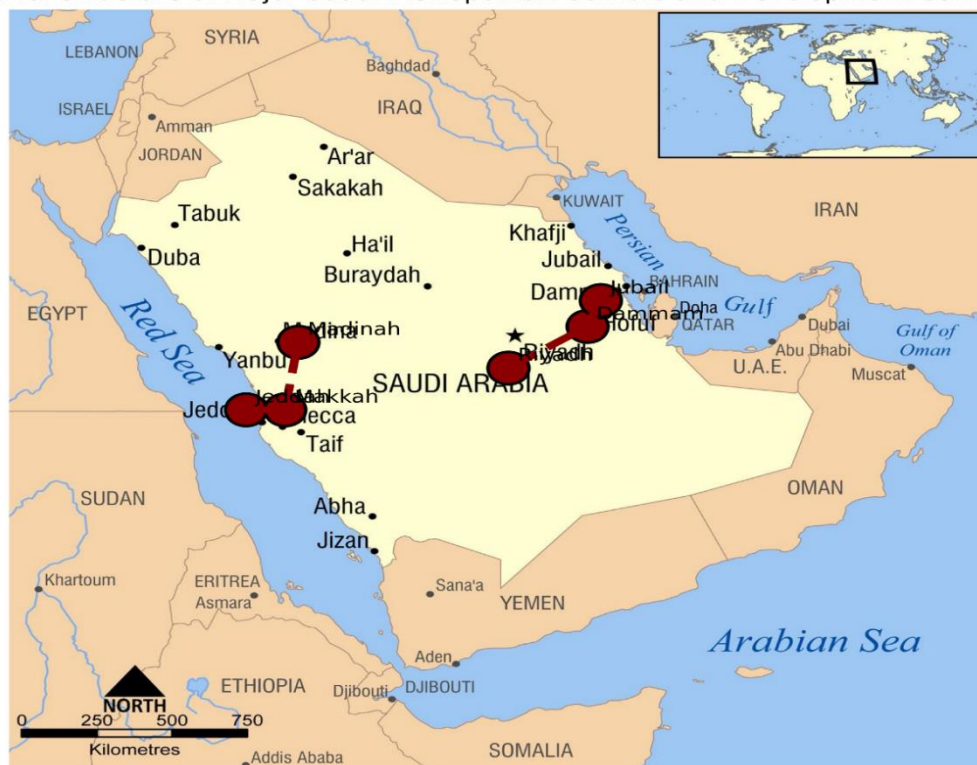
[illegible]

LEBANON
SYRIA
Baghdad
ISRAEL
Amman
IRAQ
JORDAN
Ar'ar
Sakakah
Tabuk
KUWAIT
IRAN
Khafji
Persian
Ha'il
Duba
Jubail
Buraydah
BAHRAIN
Dammam
Jubail
Dammam
Doha
Gulf
EGYPT
Red Sea
Madinah
Medina
Hofuf
QATAR
Dubai
Gulf of Oman
Riyadh
Riyadh
Abu Dhabi
Yanbu
SAUDI ARABIA
U.A.E.
Muscat
Jeddah
Makkah
Mecca
Jeddah
Taif
SUDAN
OMAN
Abha
Jizan
Khartoum
ERITREA
Sana'a
Asmara
YEMEN
Arabian Sea
Aden
NORTH
ETHIOPIA
Djibouti
DJIBOUTI
0 250 500 750
Kilometres
Addis Ababa
SOMALIA